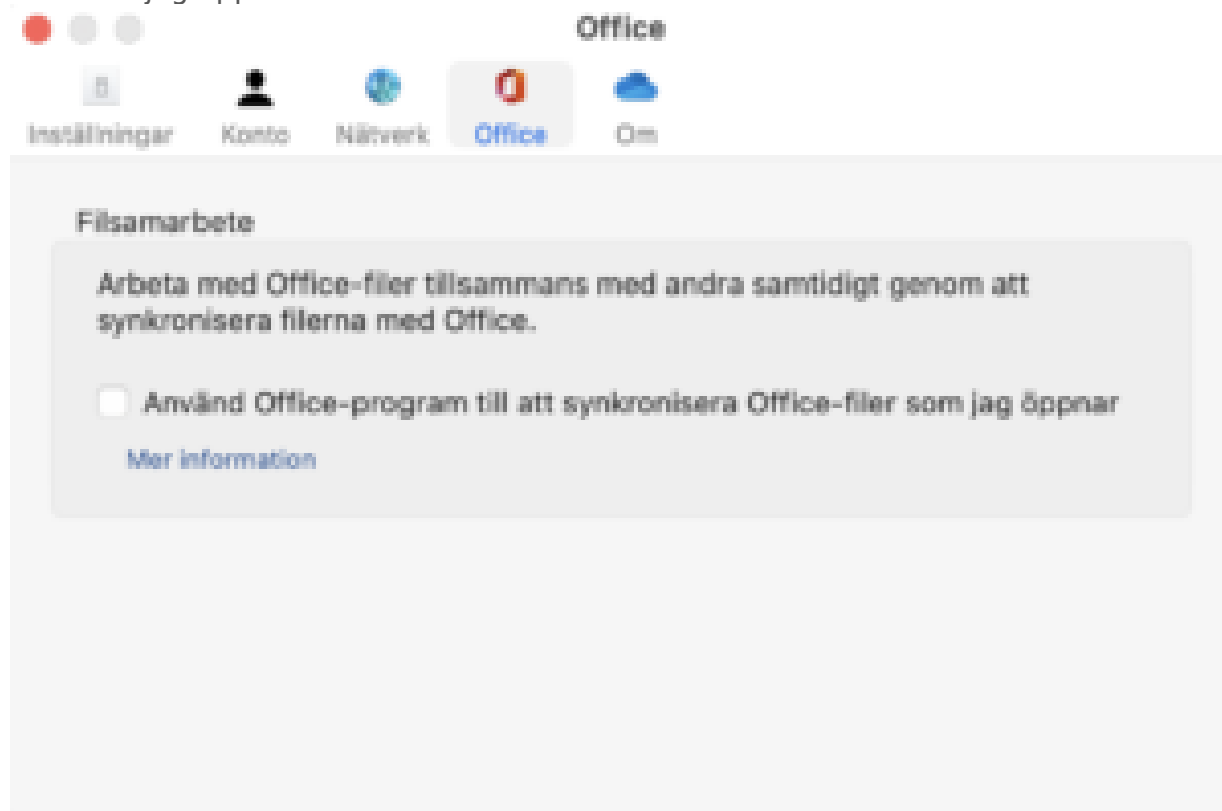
Office

Inställningar
Konto
Nätverk
Office
Om

Filsamarbete

Arbeta med Office-filer tillsammans med andra samtidigt genom att synkronisera filerna med Office.

Använd Office-program till att synkronisera Office-filer som jag öppnar

Mer information